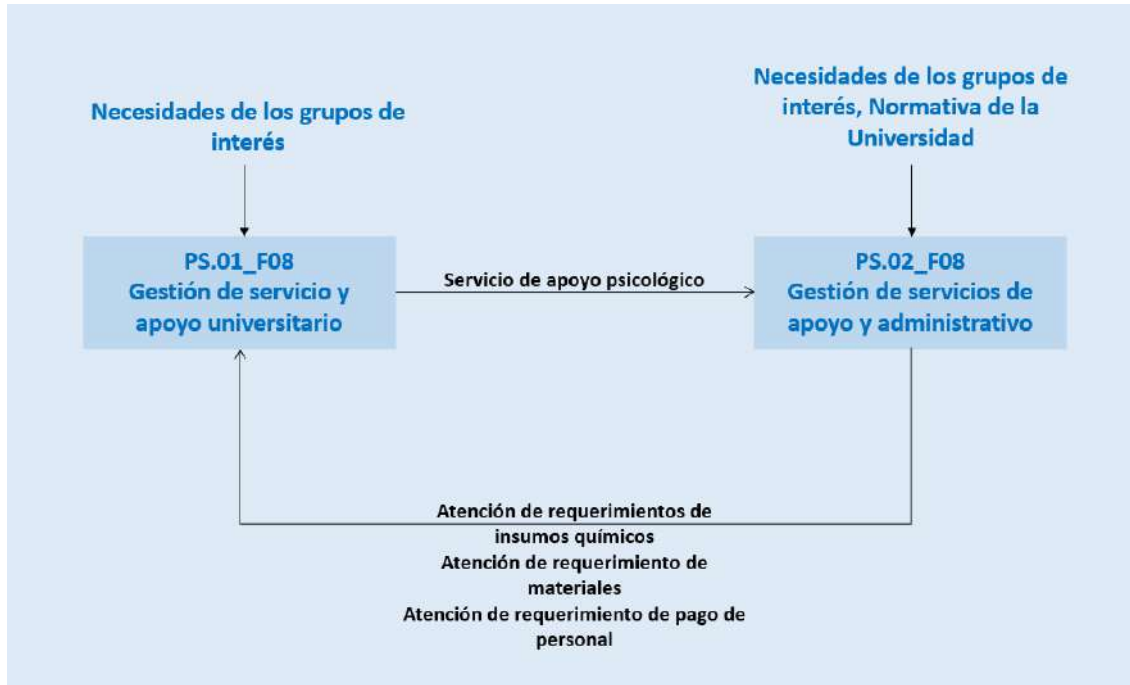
Necesidades de los grupos de interés

Necesidades de los grupos de interés, Normativa de la Universidad

PS.01_F08
Gestión de servicio y apoyo universitario

Servicio de apoyo psicológico

PS.02_F08
Gestión de servicios de apoyo y administrativo

Atención de requerimientos de insumos químicos
Atención de requerimiento de materiales
Atención de requerimiento de pago de personal